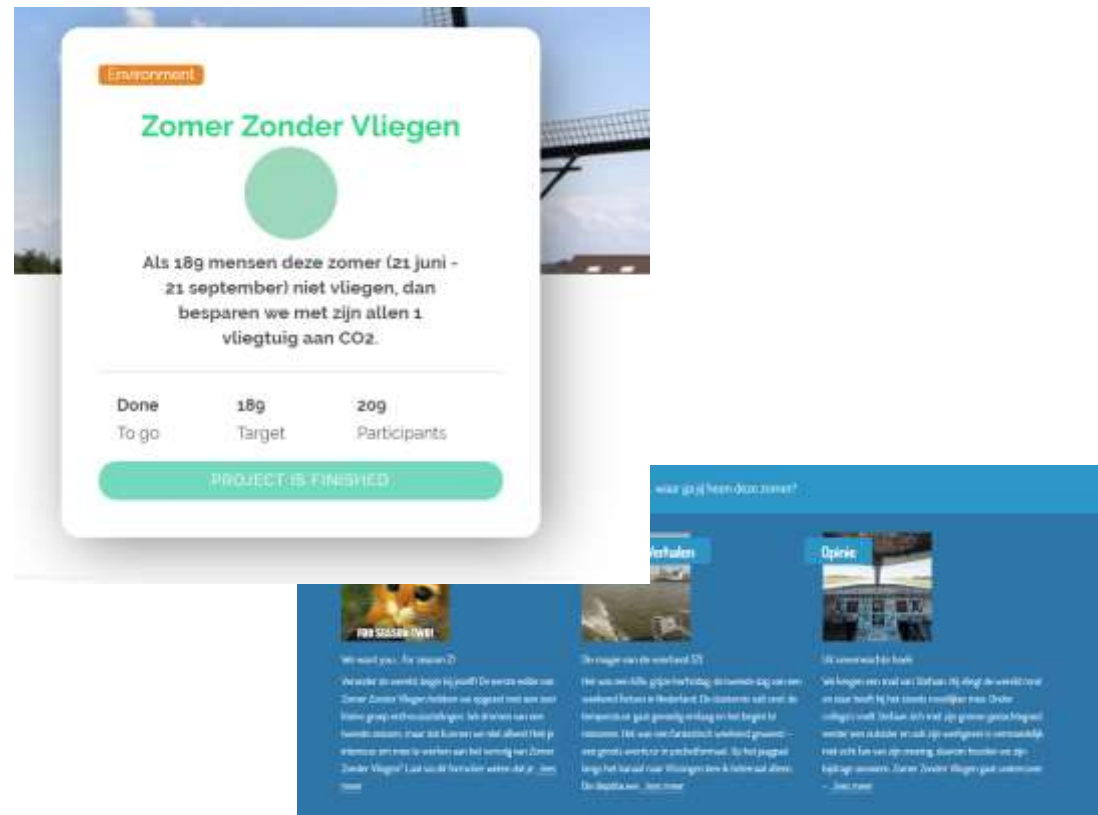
Environment

Zomer Zonder Vliegen

Als 189 mensen deze zomer (21 juni - 21 september) niet vliegen, dan besparen we met zijn allen 1 vliegtuig aan CO2.

| Done | 189 | 209 |
|---|---|---|
| To go | Target | Participants |

PROJECT IS FINISHED

waar ga jij heen deze zomer?

Verhalen

Opinie

FOR SEASON TWO!

We want you... for season 2!

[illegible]

De magie van de weekend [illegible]

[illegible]

Uit onverwachte hoek

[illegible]